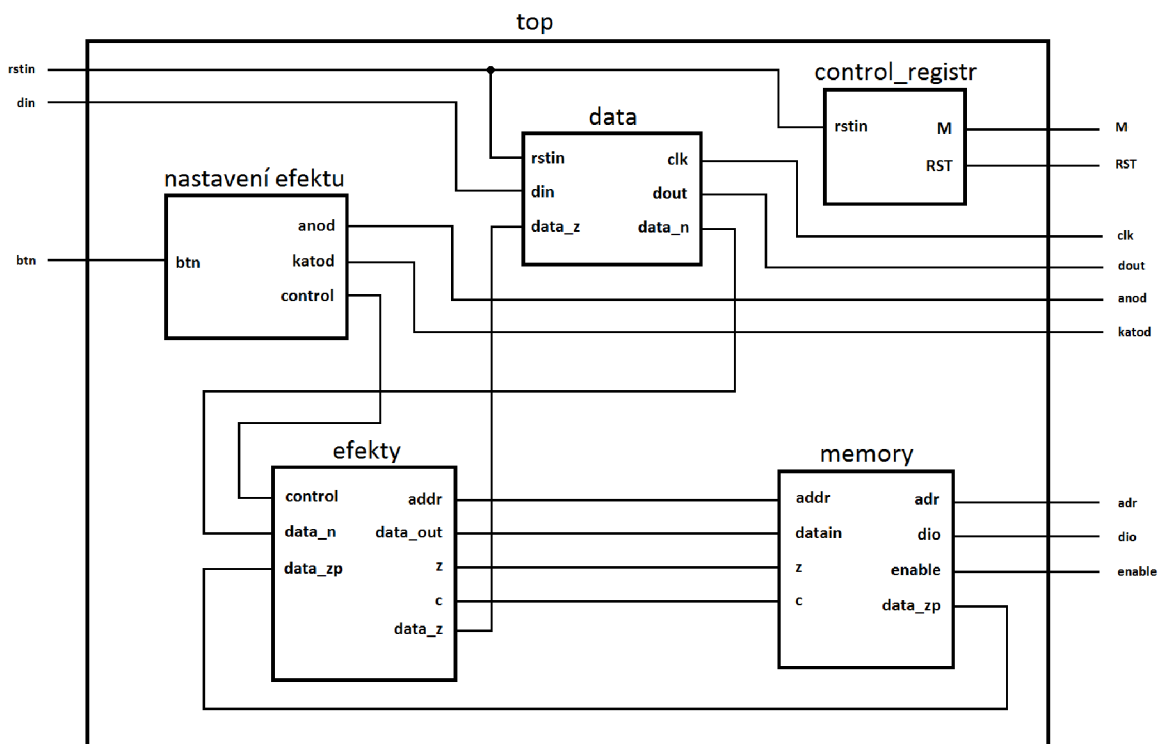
top

rstin

din

btn

control_registr

rstin

M

RST

M

RST

data

rstin

din

data_z

clk

dout

data_n

nastavení efektu

btn

anod

katod

control

clk

dout

anod

katod

efekty

control

data_n

data_zp

addr

data_out

z

c

data_z

memory

addr

datain

z

c

adr

dio

enable

data_zp

adr

dio

enable